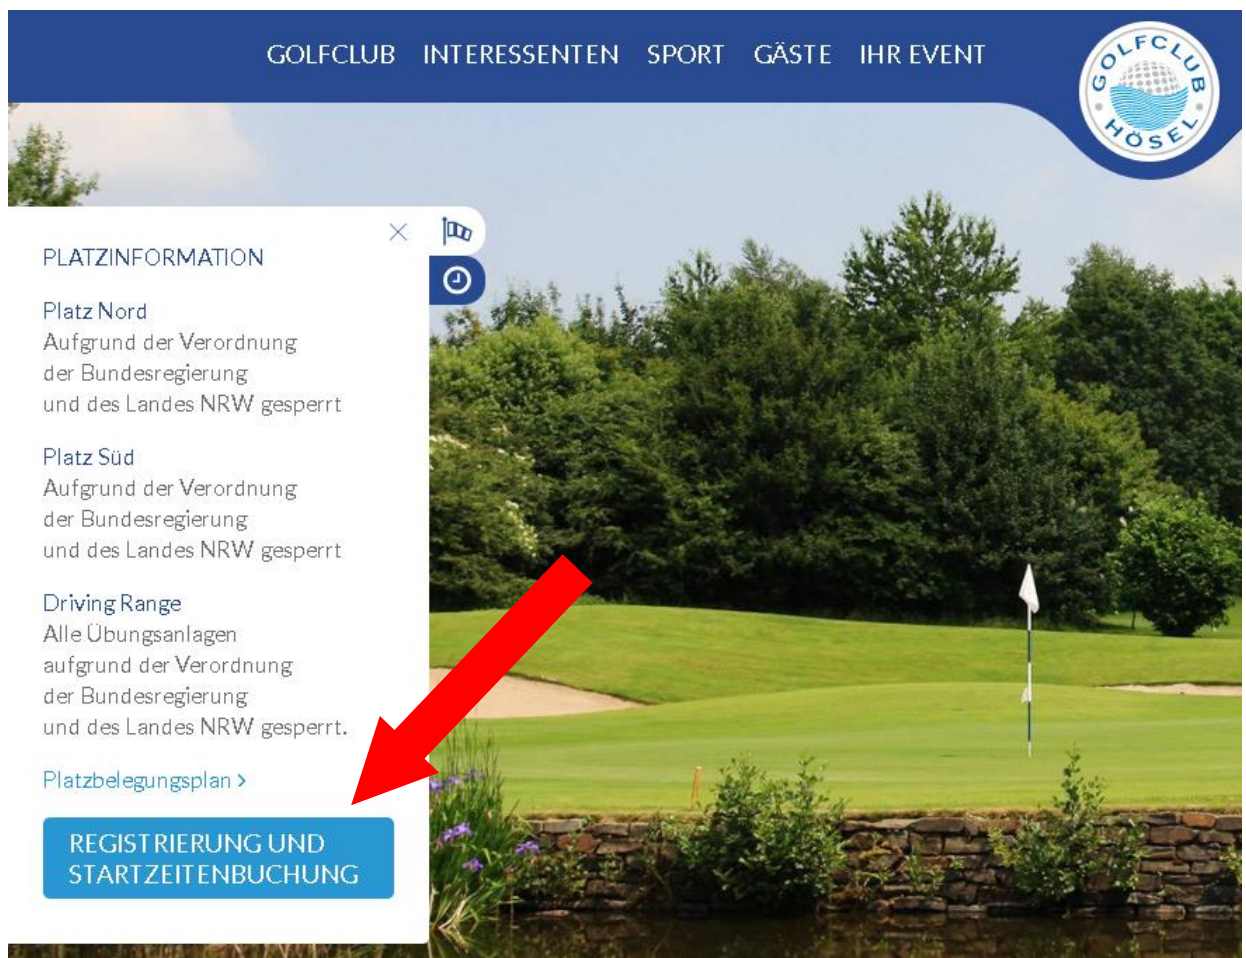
GOLFCLUB INTERESSENTEN SPORT GÄSTE IHR EVENT

GOLFCLUB HÖSEL

PLATZINFORMATION

Platz Nord
Aufgrund der Verordnung der Bundesregierung und des Landes NRW gesperrt

Platz Süd
Aufgrund der Verordnung der Bundesregierung und des Landes NRW gesperrt

Driving Range
Alle Übungsanlagen aufgrund der Verordnung der Bundesregierung und des Landes NRW gesperrt.

Platzbelegungsplan >

REGISTRIERUNG UND STARTZEITENBUCHUNG